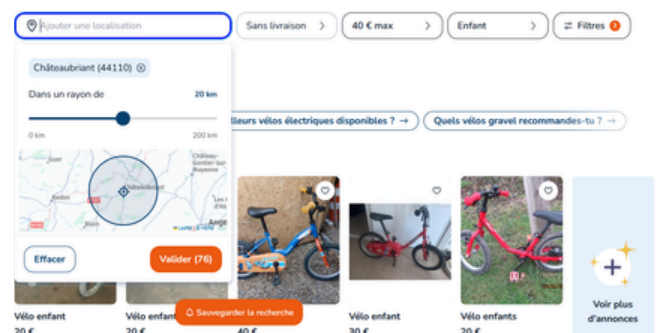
Ajouter une localisation

Sans livraison

40 € max

Enfant

Filtres 3

Châteaubriant (44110)

Dans un rayon de

20 km

0 km

200 km

Derval

Châteaubriant

Château-Gontier-sur-Mayenne

Redon

Les

Effacer

Valider (76)

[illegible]lleurs vélos électriques disponibles ? →

Quels vélos gravel recommandes-tu ? →

Vélo enfant

20 €

Vélo enfant

20 €

40 €

Vélo enfant

30 €

Vélo enfants

20 €

Sauvegarder la recherche

Voir plus d'annonces